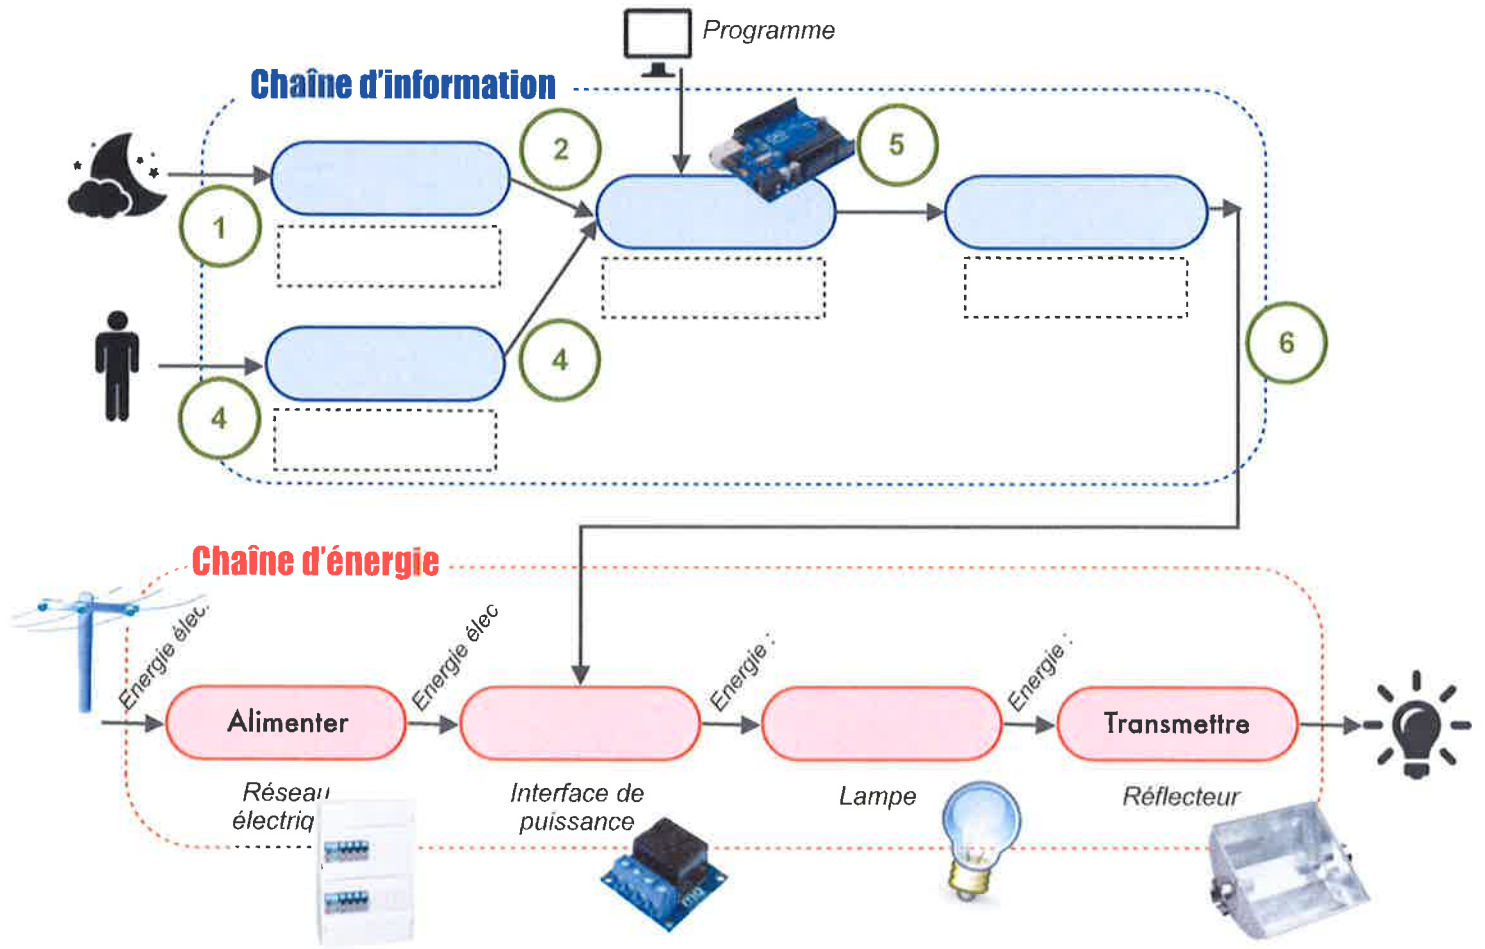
Programme

Chaîne d'information

2

5

1

4

4

6

Chaîne d'énergie

Energie élec.

Energie élec

Energie :

Energie :

Alimenter

Transmettre

Réseau électriq

Interface de puissance

Lampe

Réflecteur